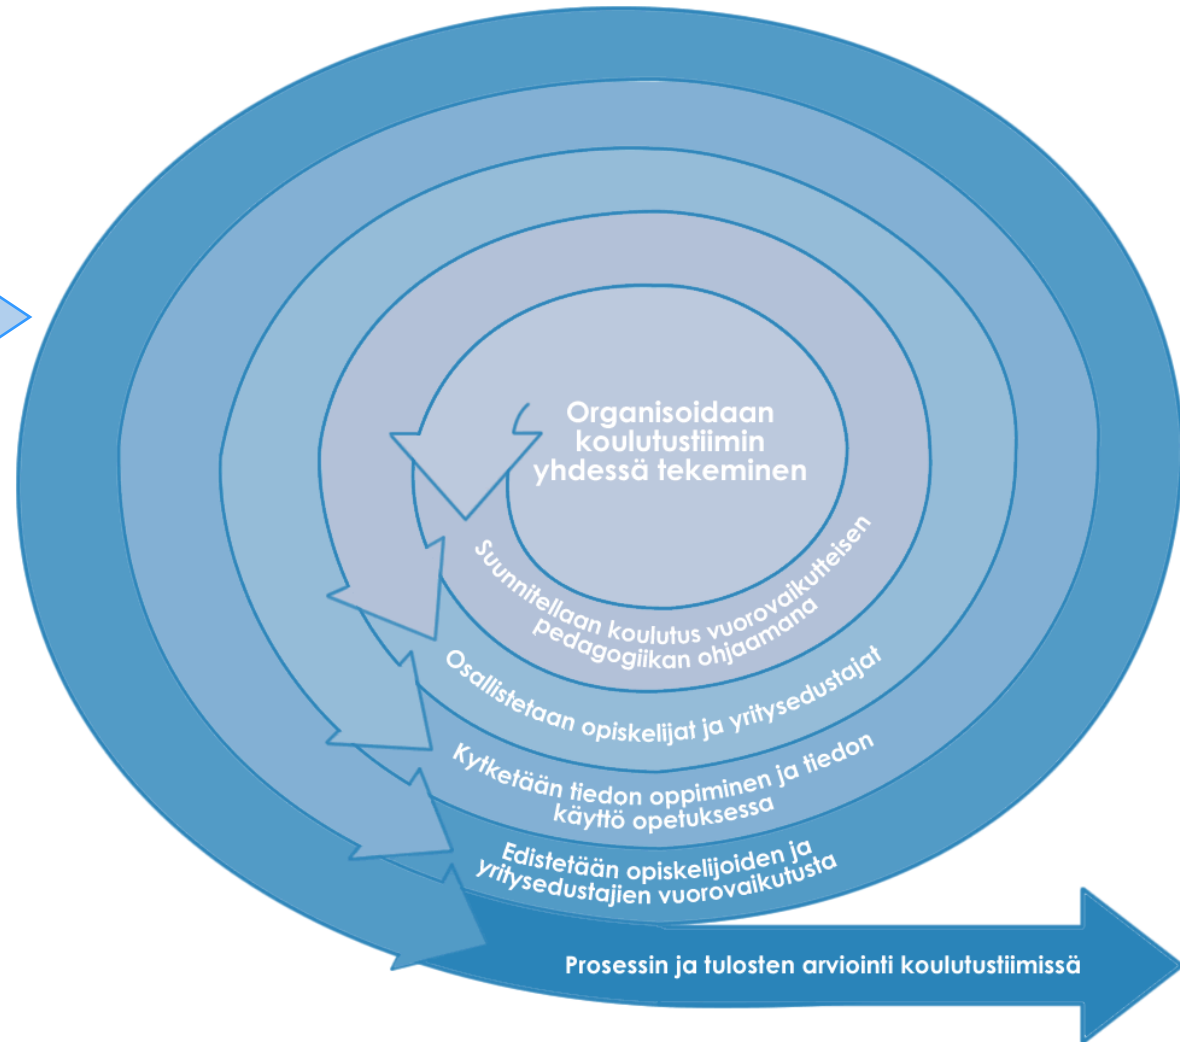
Organisoidaan koulutustiimin yhdessä tekeminen

Suunnitellaan koulutus vuorovaikutteisen pedagogiikan ohjaamana

Osallistetaan opiskelijat ja yritysedustajat

Kytketään tiedon oppiminen ja tiedon käyttö opetuksessa

Edistetään opiskelijoiden ja yritysedustajien vuorovaikutusta

Prosessin ja tulosten arviointi koulutustiimissä